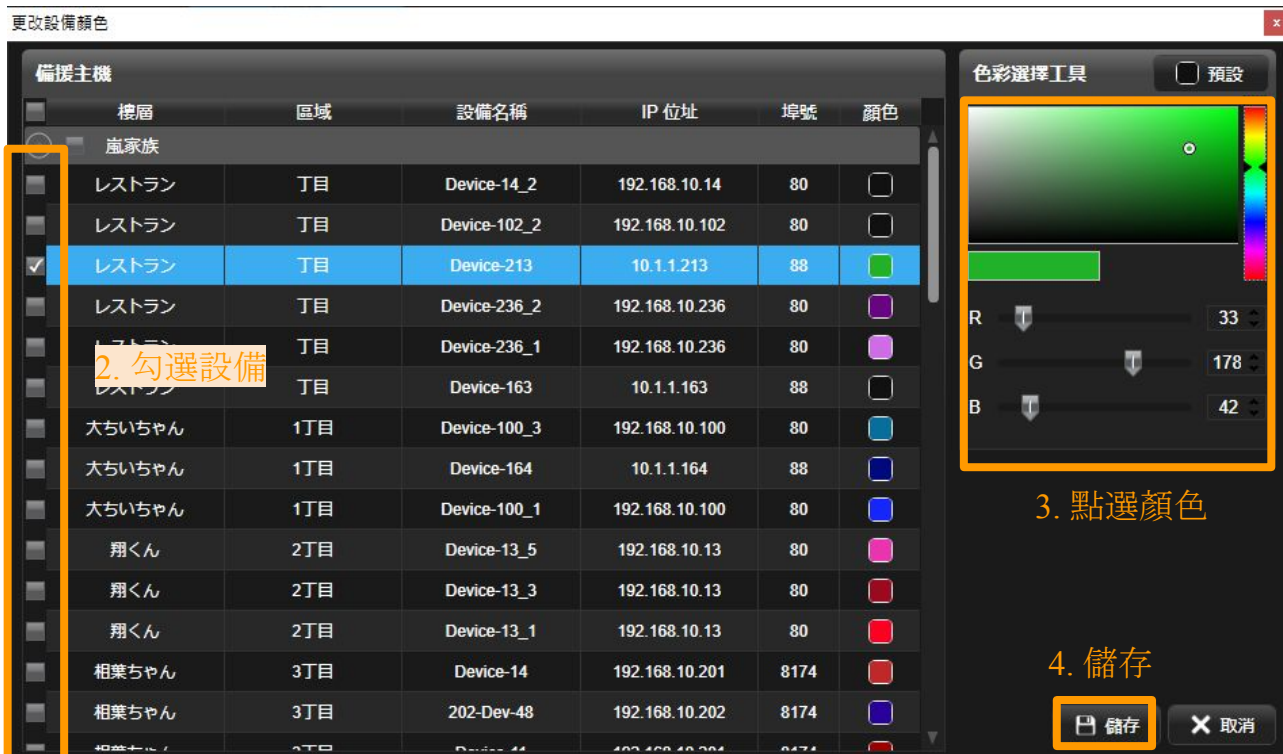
更改設備顏色

備援主機

| 樓層 | 區域 | 設備名稱 | IP 位址 | 埠號 | 顏色 |
|---|---|---|---|---|---|
| 嵐家族 | | | | | |
| レストラン | 丁目 | Device-14_2 | 192.168.10.14 | 80 | |
| レストラン | 丁目 | Device-102_2 | 192.168.10.102 | 80 | |
| レストラン | 丁目 | Device-213 | 10.1.1.213 | 88 | |
| レストラン | 丁目 | Device-236_2 | 192.168.10.236 | 80 | |
| レストラン | 丁目 | Device-236_1 | 192.168.10.236 | 80 | |
| レストラン | 丁目 | Device-163 | 10.1.1.163 | 88 | |
| 大ちいちゃん | 1丁目 | Device-100_3 | 192.168.10.100 | 80 | |
| 大ちいちゃん | 1丁目 | Device-164 | 10.1.1.164 | 88 | |
| 大ちいちゃん | 1丁目 | Device-100_1 | 192.168.10.100 | 80 | |
| 翔くん | 2丁目 | Device-13_5 | 192.168.10.13 | 80 | |
| 翔くん | 2丁目 | Device-13_3 | 192.168.10.13 | 80 | |
| 翔くん | 2丁目 | Device-13_1 | 192.168.10.13 | 80 | |
| 相葉ちゃん | 3丁目 | Device-14 | 192.168.10.201 | 8174 | |
| 相葉ちゃん | 3丁目 | 202-Dev-48 | 192.168.10.202 | 8174 | |
| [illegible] | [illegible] | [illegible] | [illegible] | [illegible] | |

2. 勾選設備

色彩選擇工具

預設

R 33
G 178
B 42

3. 點選顏色

4. 儲存

儲存

取消